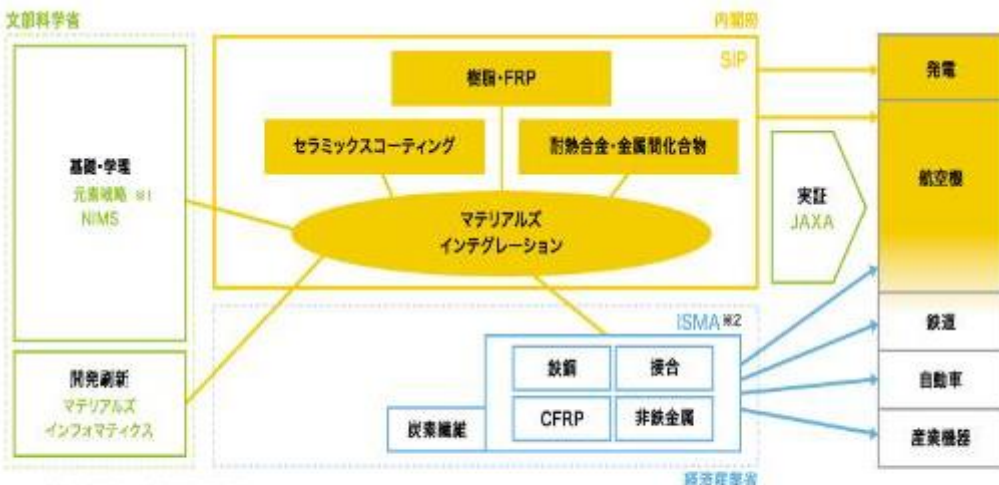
文部科学省

基礎・学理
元素戦略 ※1
NIMS

開発刷新
マテリアルズ
インフォマティクス

内閣府
SIP

樹脂・FRP
セラミックスコーティング
耐熱合金・金属間化合物

マテリアルズ
インテグレーション

実証
JAXA

ISMA ※2

鉄鋼
接合
CFRP
非鉄金属
炭素繊維

経済産業省

発電
航空機
鉄道
自動車
産業機器